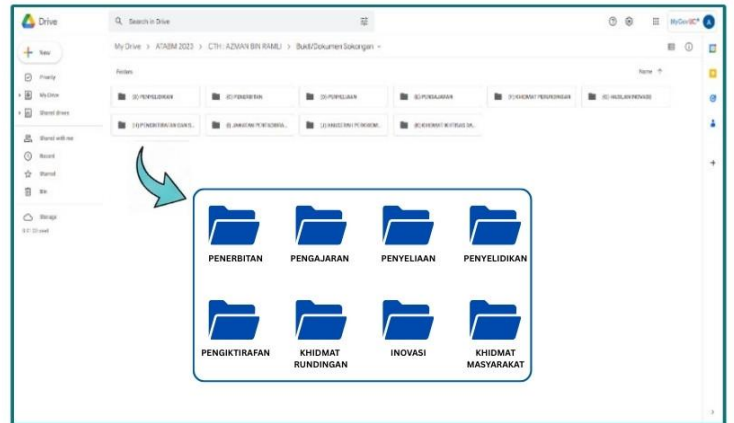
Drive

Search in Drive

New

Priority

My Drive

Shared drives

Shared with me

Recent

Starred

Bin

Storage

My Drive > ATABM 2023 > CTH : AZMAN BIN RAMLI > Bukti/Dokumen Sokongan

Folders

Name

(D) PENYELIDIKAN

(E) PENERBITAN

(G) PENYELIAAN

(B) PENGAJARAN

(F) KHIDMAT PERUNDINGAN

(K) INOVASI

(I) PENGIKTIRAFAN

(H) JAWATAN PENTADBIRAN

(J) ANUGERAH

(K) KHIDMAT MASYARAKAT

PENERBITAN

PENGAJARAN

PENYELIAAN

PENYELIDIKAN

PENGIKTIRAFAN

KHIDMAT RUNDINGAN

INOVASI

KHIDMAT MASYARAKAT